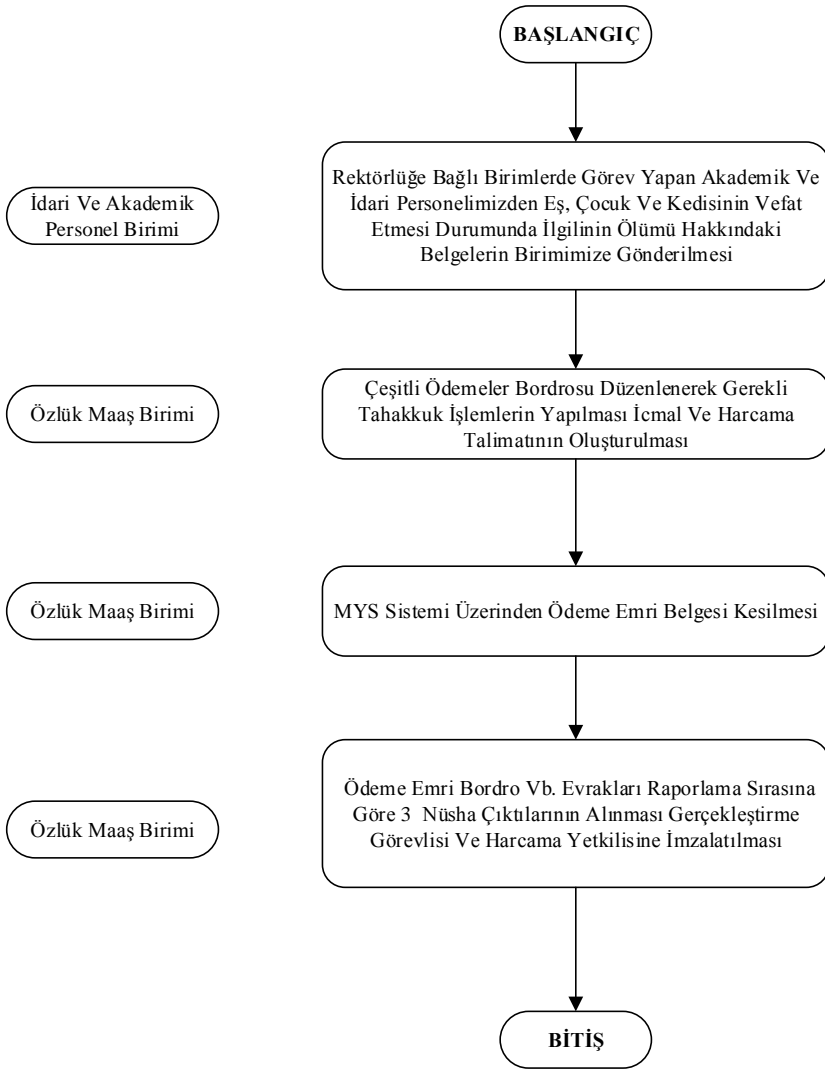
BAŞLANGIÇ

İdari Ve Akademik Personel Birimi

Rektörlüğe Bağlı Birimlerde Görev Yapan Akademik Ve İdari Personelimizden Eş, Çocuk Ve Kedisinin Vefat Etmesi Durumunda İlgilinin Ölümü Hakkındaki Belgelerin Birimimize Gönderilmesi

Özlük Maaş Birimi

Çeşitli Ödemeler Bordrosu Düzenlenerek Gerekli Tahakkuk İşlemlerin Yapılması İcmal Ve Harcama Talimatının Oluşturulması

Özlük Maaş Birimi

MYS Sistemi Üzerinden Ödeme Emri Belgesi Kesilmesi

Özlük Maaş Birimi

Ödeme Emri Bordro Vb. Evrakları Raporlama Sırasına Göre 3 Nüsha Çıktılarının Alınması Gerçekleştirme Görevlisi Ve Harcama Yetkilisine İmzalatılması

BİTİŞ